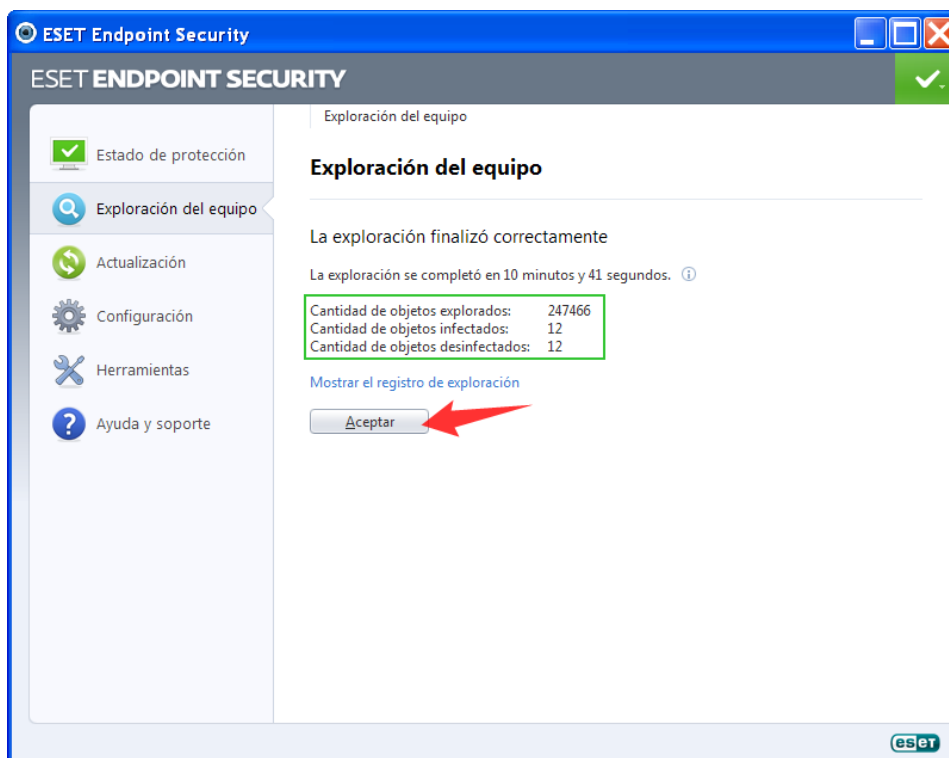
ESET Endpoint Security

ESET ENDPOINT SECURITY

Estado de protección
Exploración del equipo
Actualización
Configuración
Herramientas
Ayuda y soporte

Exploración del equipo

Exploración del equipo

La exploración finalizó correctamente

La exploración se completó en 10 minutos y 41 segundos.

| | |
|---|---|
| Cantidad de objetos explorados: | 247466 |
| Cantidad de objetos infectados: | 12 |
| Cantidad de objetos desinfectados: | 12 |

Mostrar el registro de exploración

Aceptar

eset